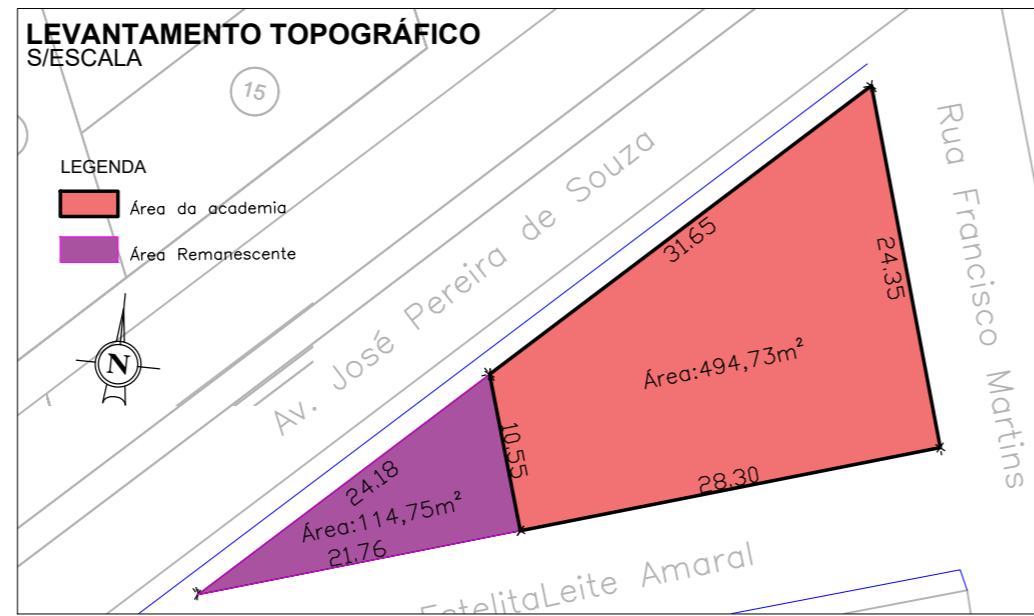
LEVANTAMENTO TOPOGRÁFICO
S/ESCALA

15

LEGENDA
Área da academia
Área Remanescente

N

Av. José Pereira de Souza

Rua Francisco Martins

31.65

24.35

Área:494,73m²

10.55

28.30

24.18

Área:114,75m²

21.76

EstelitaLeite Amaral